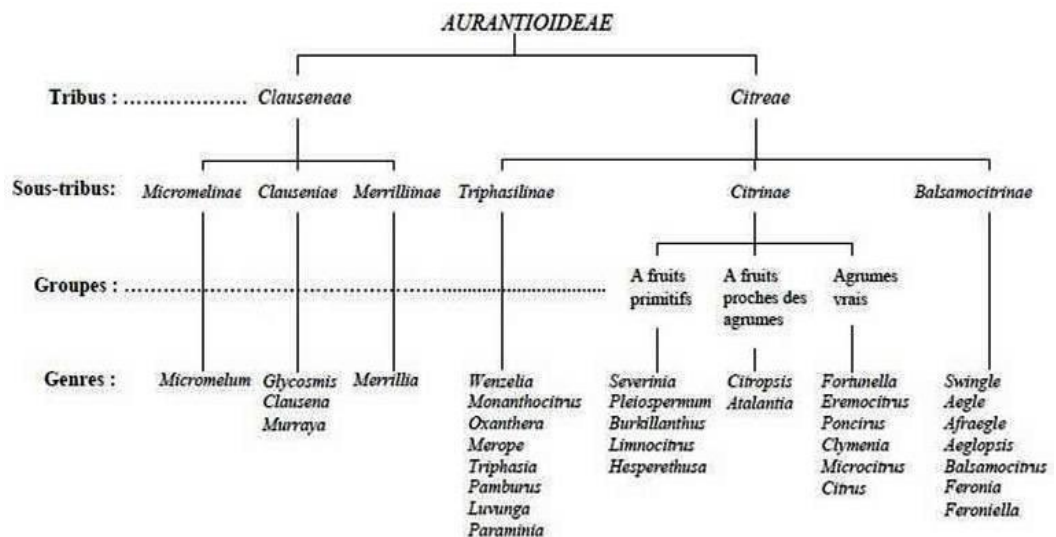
AURANTIOIDEAE

Tribus : .................. Clauseneae

Citreae

Sous-tribus: Micromelinae Clauseniae Merrilliinae Triphasilinae Citrinae Balsamocitrinae

Groupes : ........................................ A fruits primitifs A fruits proches des agrumes Agrumes vrais

Genres : Micromelum

Glycosmis
Clausena
Murraya

Merrillia

Wenzelia
Monanthocitrus
Oxanthera
Merope
Triphasia
Pamburus
Luvunga
Paraminia

Severinia
Pleiospermum
Burkillanthus
Limnocitrus
Hesperethusa

Citropsis
Atalantia

Fortunella
Eremocitrus
Poncirus
Clymenia
Microcitrus
Citrus

Swingle
Aegle
Afraegle
Aeglopsis
Balsamocitrus
Feronia
Feroniella